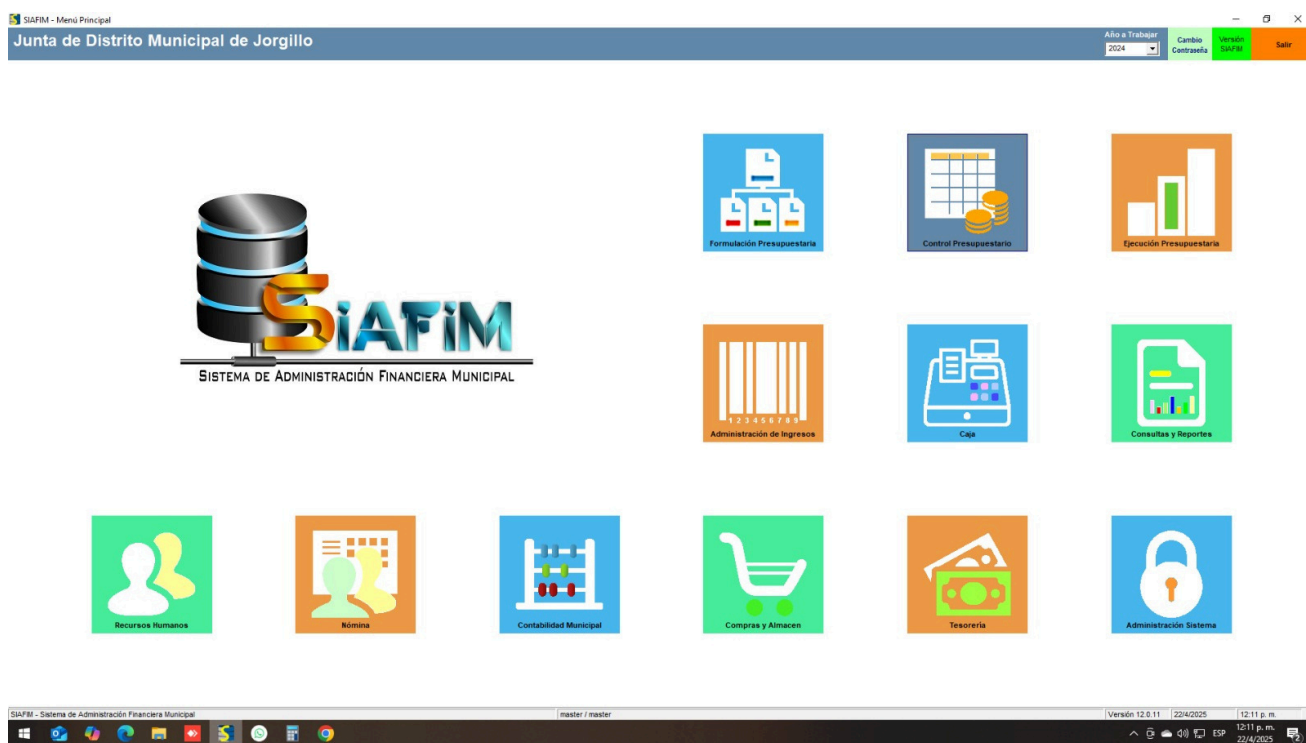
SIAFIM - Menú Principal

Junta de Distrito Municipal de Jorgillo

Año a Trabajar
2024

Cambio Contraseña

Versión SIAFIM

Salir

Formulación Presupuestaria

Control Presupuestario

Ejecución Presupuestaria

SIAFIM
SISTEMA DE ADMINISTRACIÓN FINANCIERA MUNICIPAL

1 2 3 4 5 6 7 8 9
Administración de Ingresos

Caja

Consultas y Reportes

Recursos Humanos

Nómina

Contabilidad Municipal

Compras y Almacen

Tesorería

Administración Sistema

SIAFIM - Sistema de Administración Financiera Municipal

master / master

Versión 12.0.11

22/4/2025

12:11 p. m.

ESP

12:11 p. m.
22/4/2025